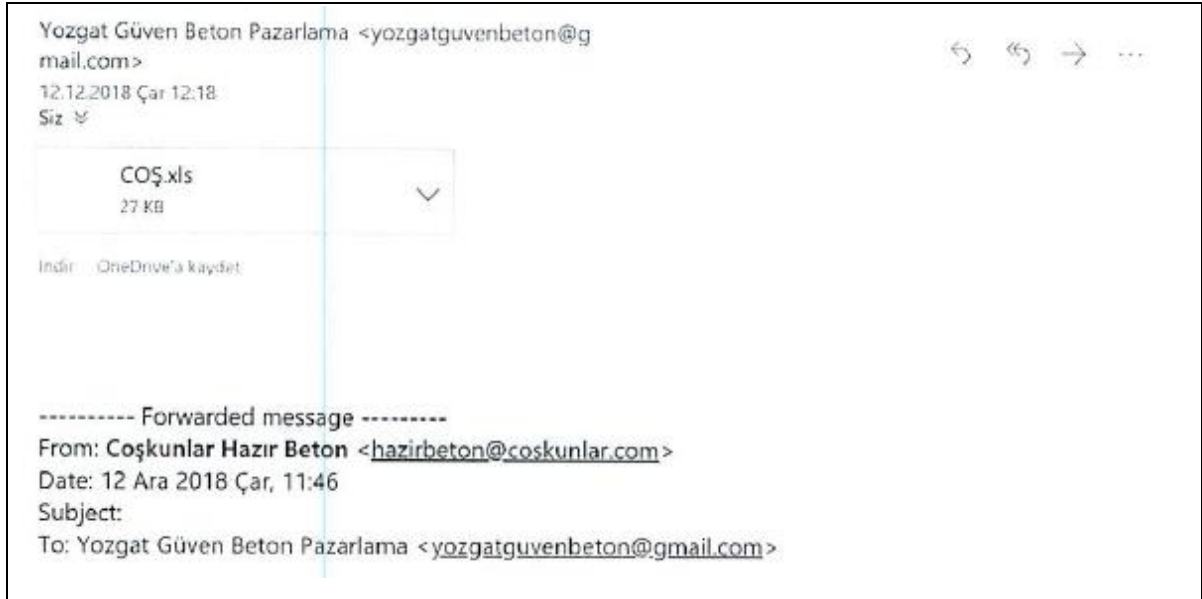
Yozgat Güven Beton Pazarlama <yozgatguvenbeton@gmail.com>
12.12.2018 Çar 12:18
Siz ≫

COŞ.xls
27 KB

İndir OneDrive'a kaydet

---------- Forwarded message ---------
From: **Coşkunlar Hazır Beton** <hazirbeton@coskunlar.com>
Date: 12 Ara 2018 Çar, 11:46
Subject:
To: Yozgat Güven Beton Pazarlama <yozgatguvenbeton@gmail.com>